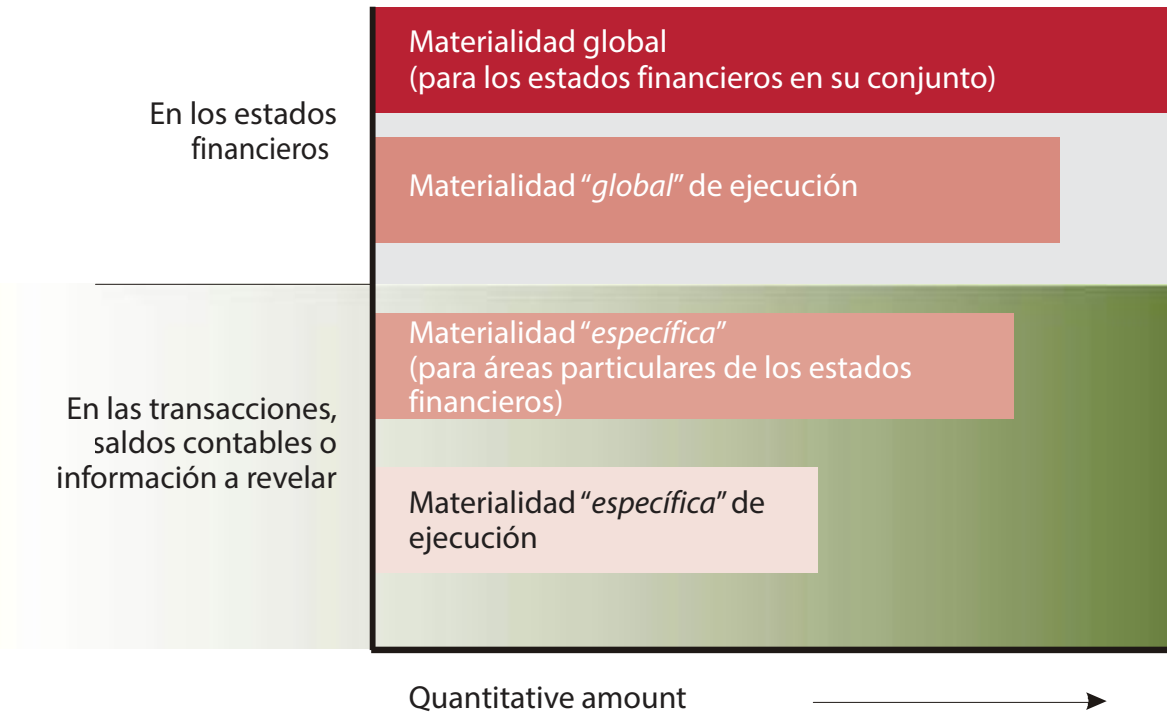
Materialidad global
(para los estados financieros en su conjunto)

En los estados financieros

Materialidad "global" de ejecución

Materialidad "específica"
(para áreas particulares de los estados financieros)

En las transacciones, saldos contables o información a revelar

Materialidad "específica" de ejecución

Quantitative amount